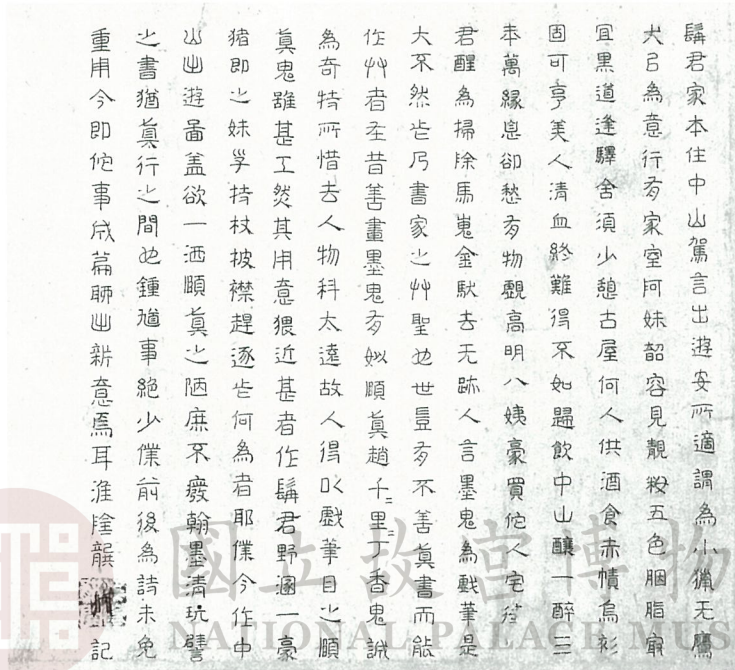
髯君家本住中山駕言出遊安所適謂為小憊无膚
大呂為意行多家室阿妹韶容見靚粧五色胭脂扉
宜黑道逢驛舍須少憩古屋何人供酒食赤幘烏衫
固可亨美人清血終難得不如歸飲中山釀一醉三
年萬緣息卻愁分物覷高明八姨豪買他人宅待
君醒為掃除馬鬼金馱去无跡人言墨鬼為戲筆是
大不然此乃書家之艸聖也世豈有不善真書而能
作艸者在昔善畫墨鬼有姒顧真趙千里丁香鬼誠
為奇特所惜去人物科太遠故人得以戲筆目之顧
真鬼雖甚工然其用意猥近甚者作髯君野溷一豪
豬即之妹擘持杖披襟趕逐此何為者耶僕今作中
山出遊圖蓋欲一洒顧真之陋庶不廢翰墨清玩譬
之書猶真行之間也鍾馗事絕少僕前後為詩未免
重用今即他事成篇聊出新意焉耳淮陰龔
開記
國立故宮博物
NATIONAL PALACE MUS